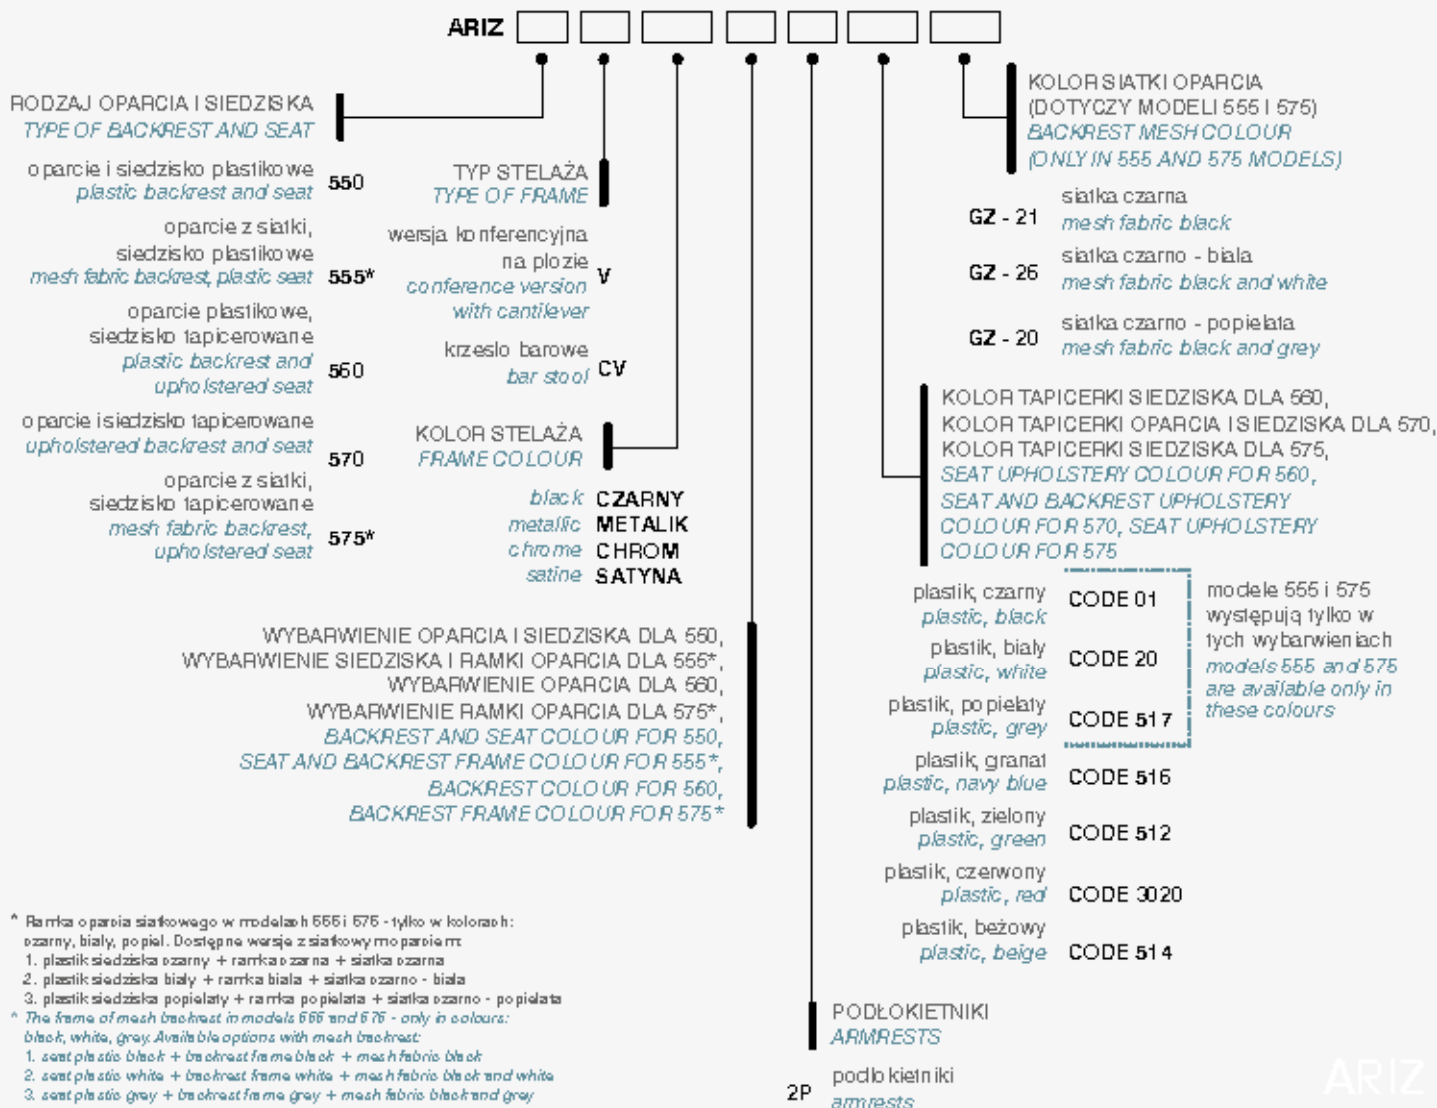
ARIZ

RODZAJ OPARCIA I SIEDZISKA
TYPE OF BACKREST AND SEAT

oparcie i siedzisko plastikowe
plastic backrest and seat 550

oparcie z siatki, siedzisko plastikowe
mesh fabric backrest, plastic seat 555*

oparcie plastikowe, siedzisko tapicerowane
plastic backrest and upholstered seat 560

oparcie i siedzisko tapicerowane
upholstered backrest and seat 570

oparcie z siatki, siedzisko tapicerowane
mesh fabric backrest, upholstered seat 575*

TYP STELAŻA
TYPE OF FRAME

wersja konferencyjna na płozie
conference version with cantilever V

krzeslo barowe
bar stool CV

KOLOR STELAŻA
FRAME COLOUR

black CZARNY
metallic METALIK
chrome CHROM
satine SATYNA

KOLOR SIATKI OPARCIA
(DOTYCZY MODELI 555 I 575)
BACKREST MESH COLOUR
(ONLY IN 555 AND 575 MODELS)

GZ - 21 siatka czarna
mesh fabric black

GZ - 26 siatka czarno - biala
mesh fabric black and white

GZ - 20 siatka czarno - popielata
mesh fabric black and grey

KOLOR TAPICERKI SIEDZISKA DLA 560,
KOLOR TAPICERKI OPARCIA I SIEDZISKA DLA 570,
KOLOR TAPICERKI SIEDZISKA DLA 575,
SEAT UPHOLSTERY COLOUR FOR 560,
SEAT AND BACKREST UPHOLSTERY COLOUR FOR 570, SEAT UPHOLSTERY COLOUR FOR 575

WYBARWIENIE OPARCIA I SIEDZISKA DLA 550,
WYBARWIENIE SIEDZISKA I RAMKI OPARCIA DLA 555*,
WYBARWIENIE OPARCIA DLA 560,
WYBARWIENIE RAMKI OPARCIA DLA 575*,
BACKREST AND SEAT COLOUR FOR 550,
SEAT AND BACKREST FRAME COLOUR FOR 555*,
BACKREST COLOUR FOR 560,
BACKREST FRAME COLOUR FOR 575*

plastik, czarny
plastic, black CODE 01

plastik, biały
plastic, white CODE 20

plastik, popielaty
plastic, grey CODE 517

modele 555 i 575 występują tylko w tych wybarwieniach
models 555 and 575 are available only in these colours

plastik, granat
plastic, navy blue CODE 516

plastik, zielony
plastic, green CODE 512

plastik, czerwony
plastic, red CODE 3020

plastik, beżowy
plastic, beige CODE 514

* Ramka oparcia siatkowego w modelach 555 i 575 - tylko w kolorach: czarny, biały, popiel. Dostępne wersje z siatkowym oparciem:
1. plastik siedziska czarny + ramka czarna + siatka czarna
2. plastik siedziska biały + ramka biała + siatka czarno - biała
3. plastik siedziska popielaty + ramka popielata + siatka czarno - popielata
* The frame of mesh backrest in models 555 and 575 - only in colours: black, white, grey. Available options with mesh backrest:
1. seat plastic black + backrest frame black + mesh fabric black
2. seat plastic white + backrest frame white + mesh fabric black and white
3. seat plastic grey + backrest frame grey + mesh fabric black and grey

PODŁOKIETNIKI
ARMRESTS

2P podłokietniki
armrests

ARIZ